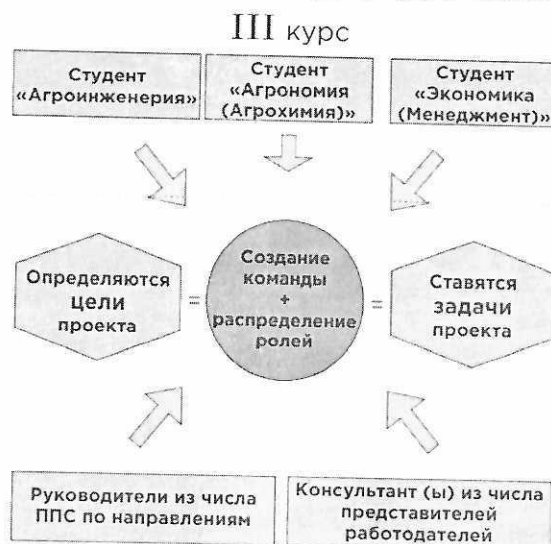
III курс

Студент «Агроинженерия»

Студент «Агрономия (Агрохимия)»

Студент «Экономика (Менеджмент)»

Определяются цели проекта

=

Создание команды + распределение ролей

=

Ставятся задачи проекта

Руководители из числа ППС по направлениям

Консультант (ы) из числа представителей работодателей